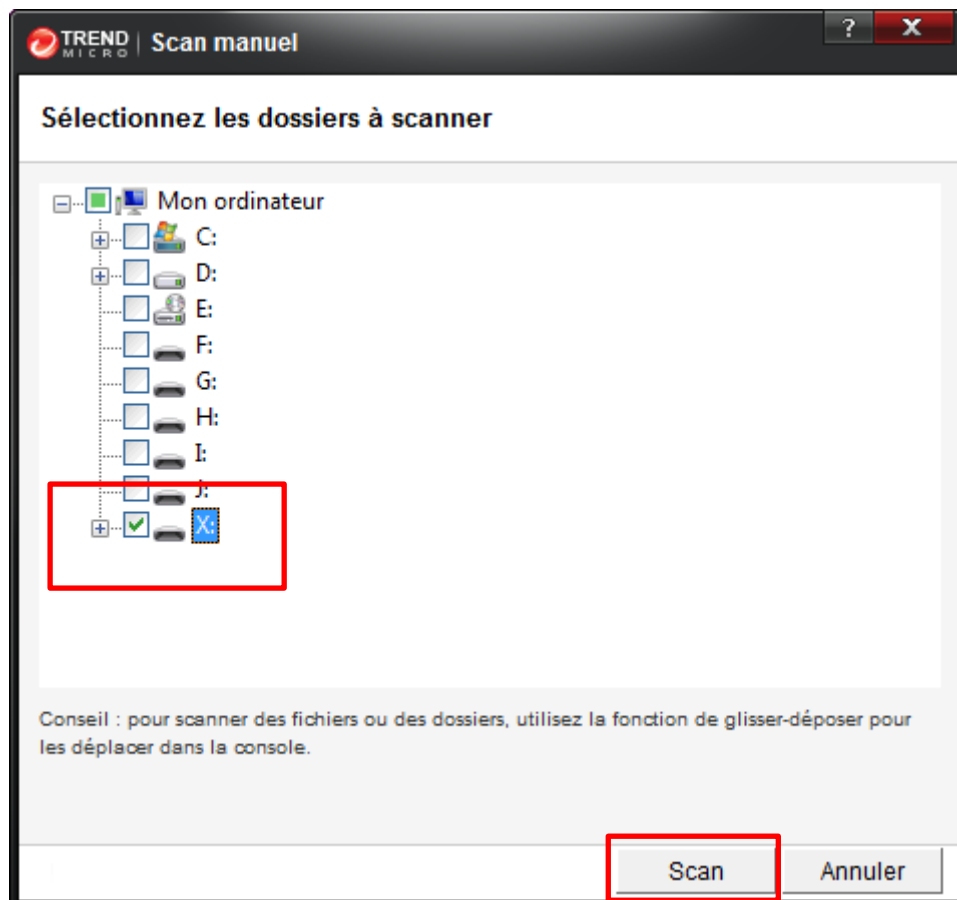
TREND MICRO | Scan manuel

?
X

Sélectionnez les dossiers à scanner

Mon ordinateur
C:
D:
E:
F:
G:
H:
I:
J:
X:

Conseil : pour scanner des fichiers ou des dossiers, utilisez la fonction de glisser-déposer pour les déplacer dans la console.

Scan
Annuler